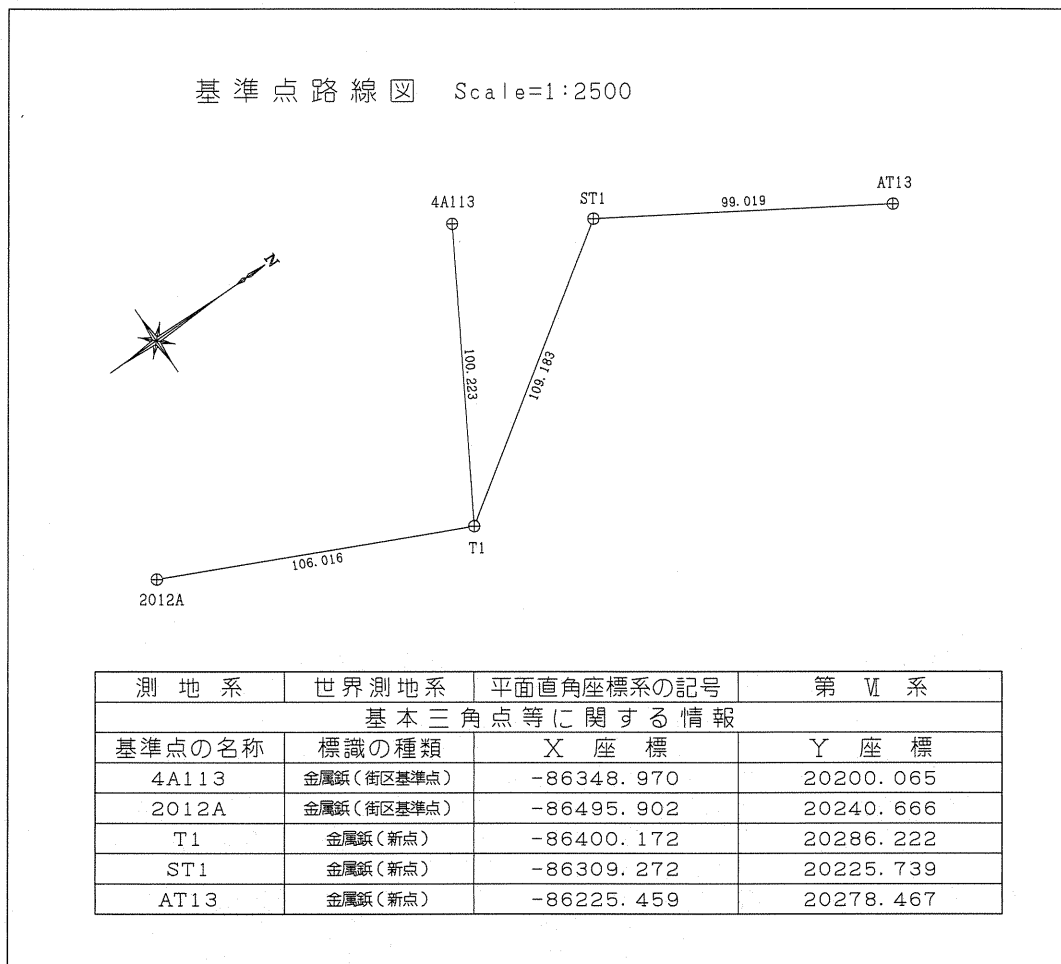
基準点路線図　Scale=1:2500

4A113

ST1

99.019

AT13

N

100.223

109.183

T1

106.016

2012A

| 測　地　系 | 世界測地系 | 平面直角座標系の記号 | 第　Ⅵ　系 |
|---|---|---|---|
| 基本三角点等に関する情報 | | | |
| 基準点の名称 | 標識の種類 | X　座　標 | Y　座　標 |
| 4A113 | 金属鋲（街区基準点） | -86348.970 | 20200.065 |
| 2012A | 金属鋲（街区基準点） | -86495.902 | 20240.666 |
| T1 | 金属鋲（新点） | -86400.172 | 20286.222 |
| ST1 | 金属鋲（新点） | -86309.272 | 20225.739 |
| AT13 | 金属鋲（新点） | -86225.459 | 20278.467 |